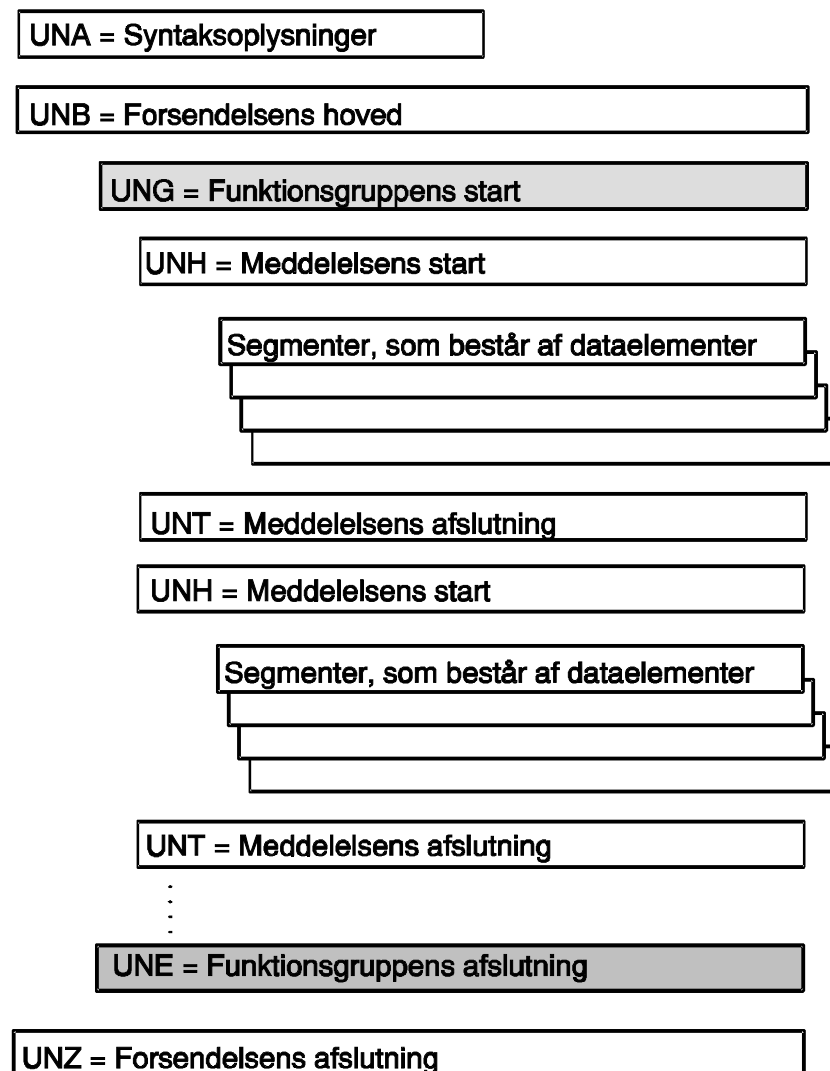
UNA = Syntaksoplysninger

UNB = Forsendelsens hoved

UNG = Funktionsgruppens start

UNH = Meddelelsens start

Segmenter, som består af dataelementer

UNT = Meddelelsens afslutning

UNH = Meddelelsens start

Segmenter, som består af dataelementer

UNT = Meddelelsens afslutning

UNE = Funktionsgruppens afslutning

UNZ = Forsendelsens afslutning